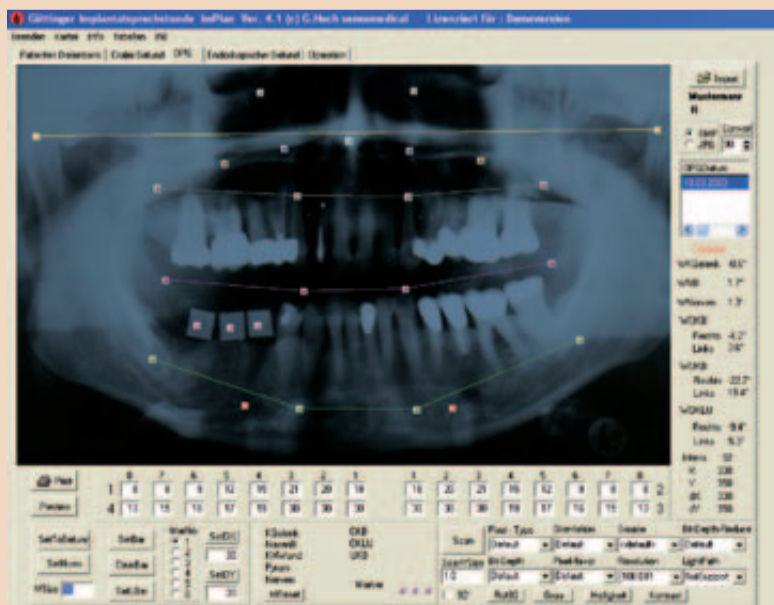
Göttinger Implantatsprechstunde ImPlan Ver. 4.1 (c) G.Hech semamedical Lizensiert für : Demoversion

Patienten Datenbank | Orale Befund | OPG | Endoskopischer Befund | Operation

Import

Murmansen

R

jpeg

JPG

OPGDatum

18.03.2003

WKIabweb 43.5°

WKB 1.7°

Wklammen 1.3°

WOKB

Rechts 4.2°

Links 3.6°

WOKB

Rechts 22.7°

Links 15.6°

WOKUU

Rechts 9.6°

Links 9.3°

Print

Positions

| | 8 | 7 | 6 | 5 | 4 | 3 | 2 | 1 | 1 | 2 | 3 | 4 | 5 | 6 | 7 | 8 | |
|---|---|---|---|---|---|---|---|---|---|---|---|---|---|---|---|---|---|
| 1 | 8 | 8 | 8 | 12 | 15 | 21 | 20 | 18 | 18 | 22 | 21 | 15 | 12 | 8 | 8 | 8 | 2 |
| 4 | 13 | 15 | 15 | 17 | 18 | 30 | 30 | 30 | 30 | 30 | 30 | 18 | 17 | 15 | 15 | 13 | 3 |

SetToDefault

SetMove

SetBar

ClearBar

SetLine

SetDX

32

SetDY

30

Scan